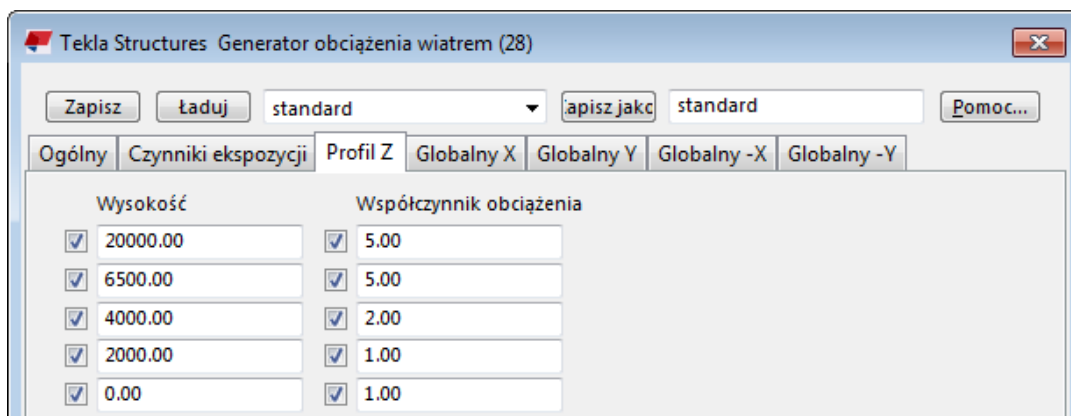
Tekla Structures Generator obciążenia wiatrem (28)

Zapisz Ładuj standard Zapisz jako standard Pomoc...

Ogólny | Czynniki ekspozycji | Profil Z | Globalny X | Globalny Y | Globalny -X | Globalny -Y

| Wysokość | Współczynnik obciążenia |
|---|---|
| 20000.00 | 5.00 |
| 6500.00 | 5.00 |
| 4000.00 | 2.00 |
| 2000.00 | 1.00 |
| 0.00 | 1.00 |